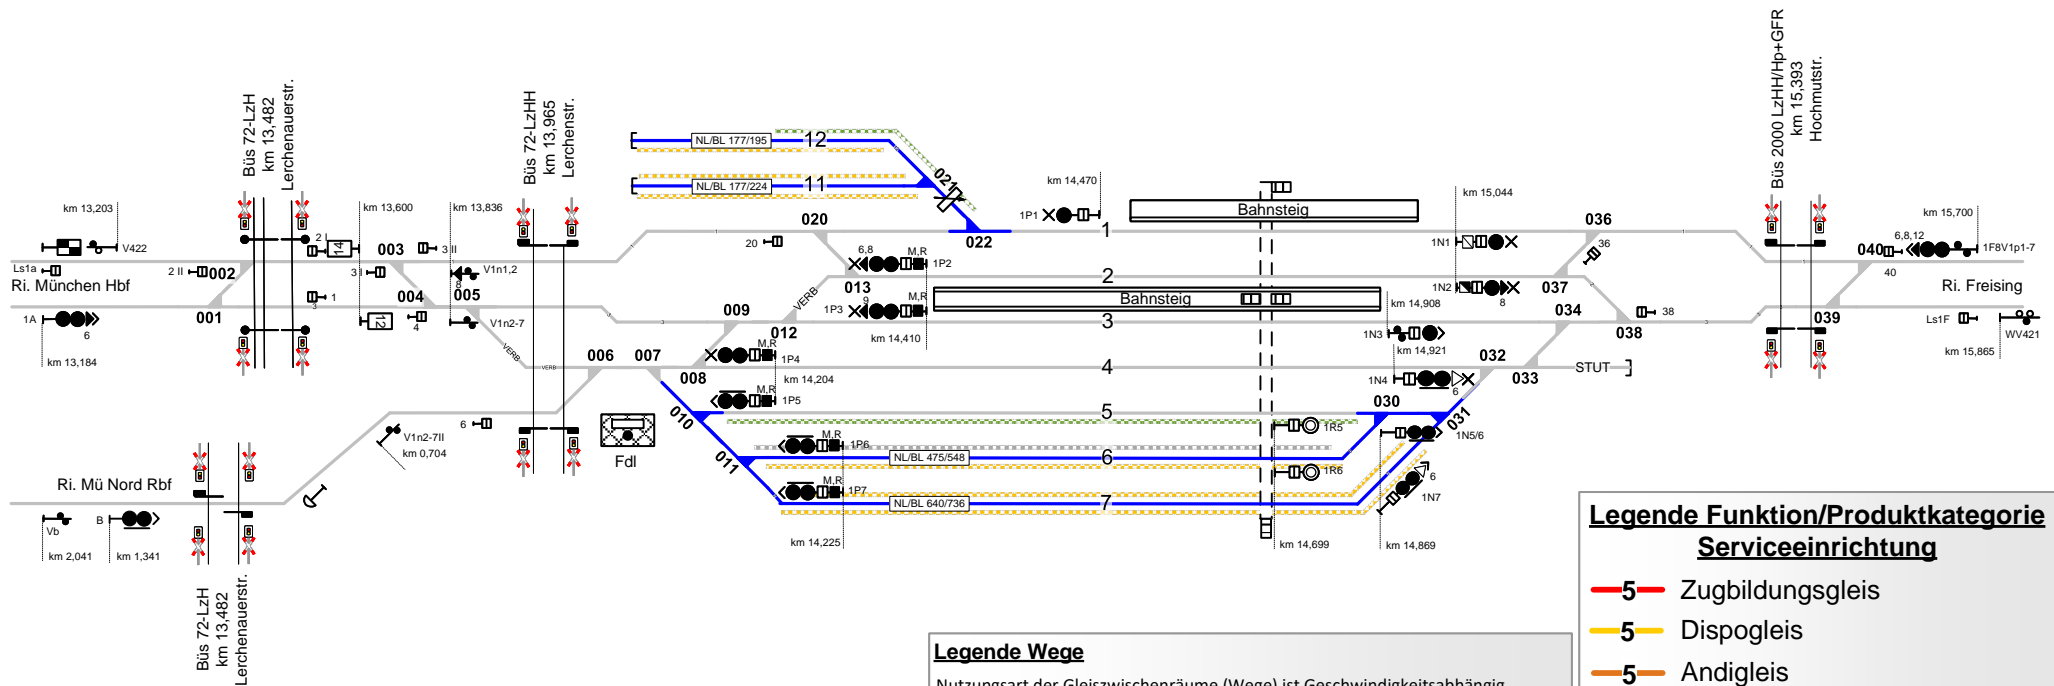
Büs 72-LzH
km 13,482
Lerchenauerstr.

Büs 72-LzHH
km 13,965
Lerchenstr.

Büs 2000 LzHH/Hp+GFR
km 15,393
Hochmutstr.

NL/BL 177/195 12
NL/BL 177/224 11
021
km 14,470
Bahnsteig
km 15,044
km 13,203
km 13,600
km 13,836
020
1P1
022
1
036
km 15,700
V422
2
003
3 II
20
6,8
M,R
1N1
36
6,8,12
040
1F8V1p1-7
Ls1a
2 II
002
3 I
V1n1,2
1P2
2
40
Ri. München Hbf
004
005
013
M,R
1N2
037
Ri. Freising
1
9
8
1A
001
6
3
V1n2-7
009
1P3
Bahnsteig
km 14,908
034
38
039
Ls1F
WV421
4
012
km 14,410
3
1N3
038
km 15,865
km 13,184
006
007
M,R
1P4
km 14,921
032
STUT
008
km 14,204
4
1N4
033
6
M,R
1P5
030
V1n2-7II
km 0,704
6
Fdl
010
5
1R5
031
1N5/6
M,R
1P6
NL/BL 475/548
6
011
1R6
Ri. Mü Nord Rbf
M,R
1P7
6
Vb
B
NL/BL 640/736
7
1N7
km 2,041
km 1,341
km 14,225
km 14,699
km 14,869

Büs 72-LzH
km 13,482
Lerchenauerstr.

Legende Funktion/Produktkategorie Serviceeinrichtung
5 Zugbildungsgleis
5 Dispogleis
5 Andigleis

Legende Wege
Nutzungsart der Gleiszwischenräume (Wege) ist Geschwindigkeitsabhängig